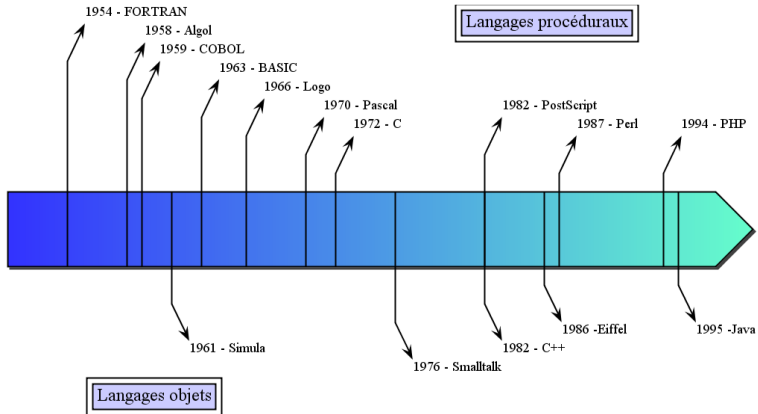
Langages procéduraux

1954 - FORTRAN

1958 - Algol

1959 - COBOL

1963 - BASIC

1966 - Logo

1970 - Pascal

1972 - C

1982 - PostScript

1987 - Perl

1994 - PHP

1961 - Simula

1976 - Smalltalk

1982 - C++

1986 -Eiffel

1995 -Java

Langages objets